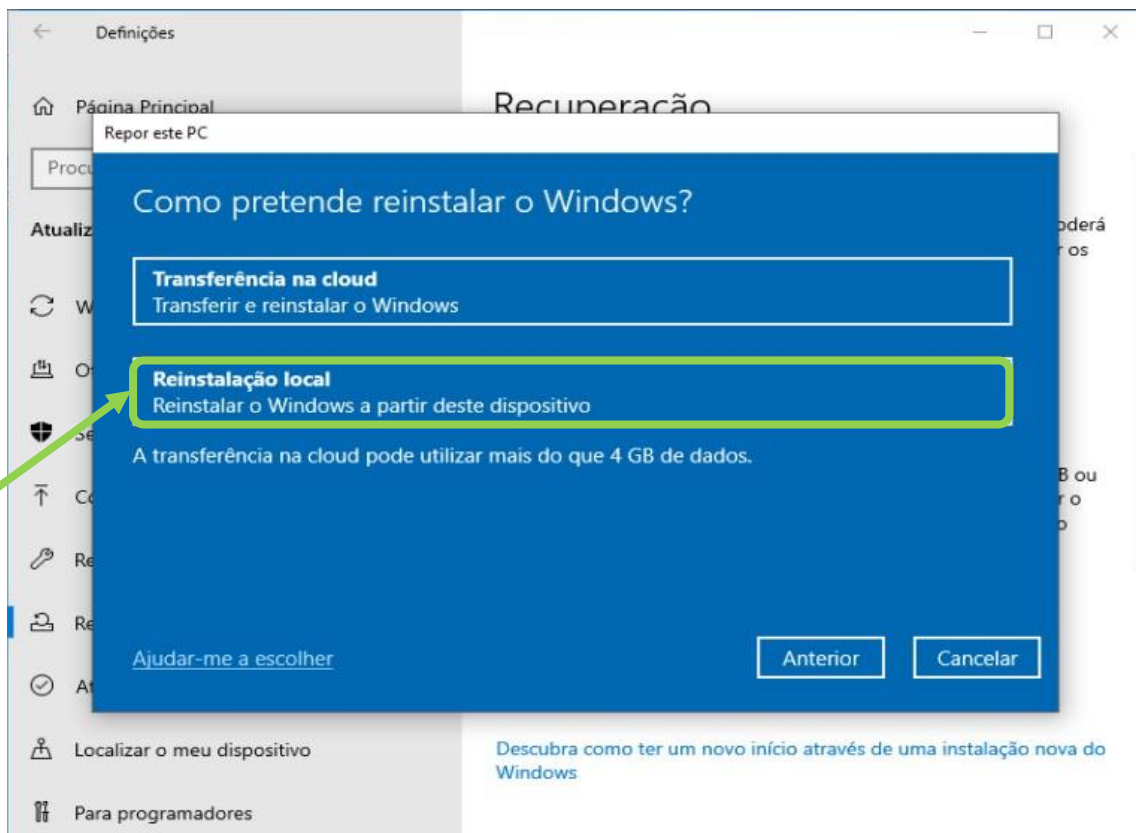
Definições

Página Principal

Recuperação

Procu

Atualiz

W

O

Se

Co

Re

Re

At

Localizar o meu dispositivo

Para programadores

oderá
r os

B ou
r o
o

Repor este PC

Como pretende reinstalar o Windows?

Transferência na cloud
Transferir e reinstalar o Windows

Reinstalação local
Reinstalar o Windows a partir deste dispositivo

A transferência na cloud pode utilizar mais do que 4 GB de dados.

Ajudar-me a escolher

Anterior

Cancelar

Descubra como ter um novo início através de uma instalação nova do Windows